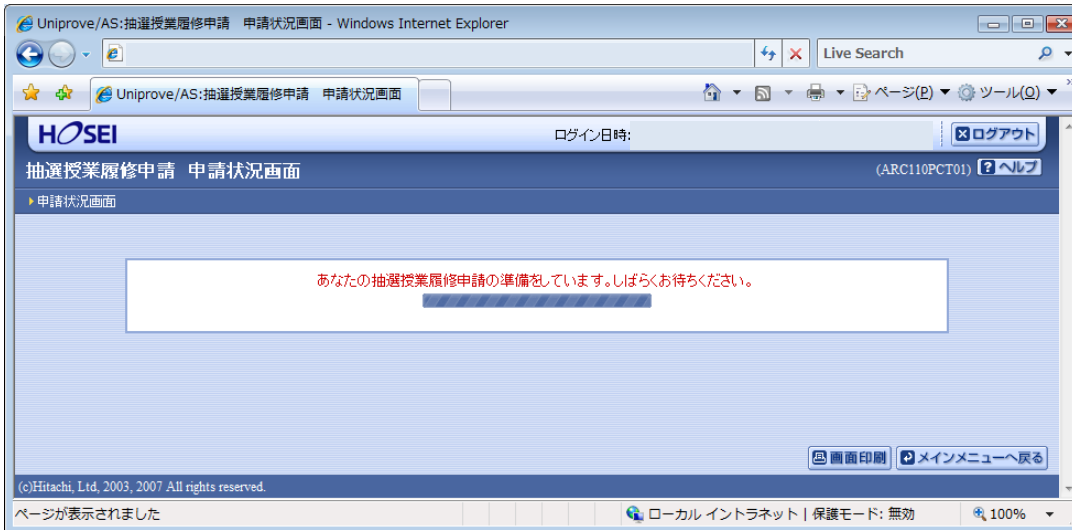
Uniprove/AS:抽選授業履修申請　申請状況画面 - Windows Internet Explorer

Live Search

Uniprove/AS:抽選授業履修申請　申請状況画面

ページ(P)　ツール(O)

HOSEI

ログイン日時:

ログアウト

抽選授業履修申請　申請状況画面

(ARC110PCT01)　ヘルプ

申請状況画面

あなたの抽選授業履修申請の準備をしています。しばらくお待ちください。

画面印刷　メインメニューへ戻る

(c)Hitachi, Ltd, 2003, 2007 All rights reserved.

ページが表示されました

ローカル イントラネット | 保護モード: 無効

100%